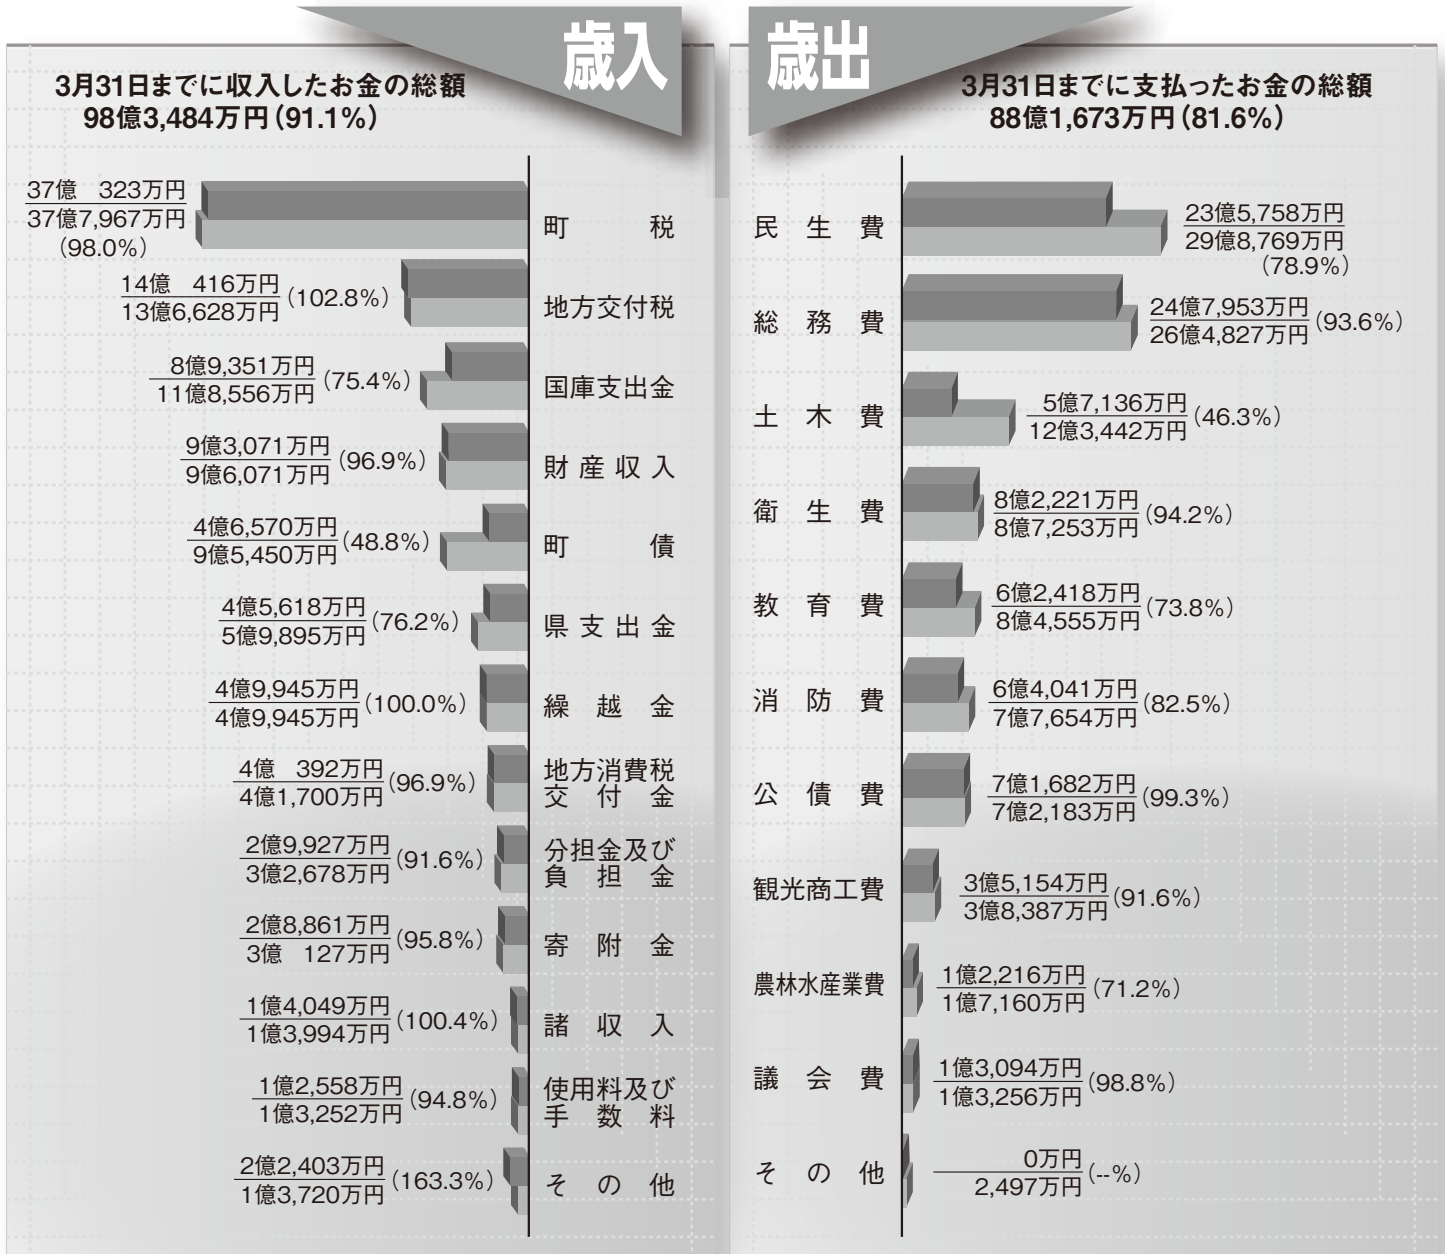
歳入

3月31日までに収入したお金の総額
98億3,484万円(91.1%)

$\frac{\text{37億 323万円}}{\text{37億7,967万円}}$ (98.0%) 町税

$\frac{\text{14億 416万円}}{\text{13億6,628万円}}$ (102.8%) 地方交付税

$\frac{\text{8億9,351万円}}{\text{11億8,556万円}}$ (75.4%) 国庫支出金

$\frac{\text{9億3,071万円}}{\text{9億6,071万円}}$ (96.9%) 財産収入

$\frac{\text{4億6,570万円}}{\text{9億5,450万円}}$ (48.8%) 町債

$\frac{\text{4億5,618万円}}{\text{5億9,895万円}}$ (76.2%) 県支出金

$\frac{\text{4億9,945万円}}{\text{4億9,945万円}}$ (100.0%) 繰越金

$\frac{\text{4億 392万円}}{\text{4億1,700万円}}$ (96.9%) 地方消費税交付金

$\frac{\text{2億9,927万円}}{\text{3億2,678万円}}$ (91.6%) 分担金及び負担金

$\frac{\text{2億8,861万円}}{\text{3億 127万円}}$ (95.8%) 寄附金

$\frac{\text{1億4,049万円}}{\text{1億3,994万円}}$ (100.4%) 諸収入

$\frac{\text{1億2,558万円}}{\text{1億3,252万円}}$ (94.8%) 使用料及び手数料

$\frac{\text{2億2,403万円}}{\text{1億3,720万円}}$ (163.3%) その他

歳出

3月31日までに支払ったお金の総額
88億1,673万円(81.6%)

民生費 $\frac{\text{23億5,758万円}}{\text{29億8,769万円}}$ (78.9%)

総務費 $\frac{\text{24億7,953万円}}{\text{26億4,827万円}}$ (93.6%)

土木費 $\frac{\text{5億7,136万円}}{\text{12億3,442万円}}$ (46.3%)

衛生費 $\frac{\text{8億2,221万円}}{\text{8億7,253万円}}$ (94.2%)

教育費 $\frac{\text{6億2,418万円}}{\text{8億4,555万円}}$ (73.8%)

消防費 $\frac{\text{6億4,041万円}}{\text{7億7,654万円}}$ (82.5%)

公債費 $\frac{\text{7億1,682万円}}{\text{7億2,183万円}}$ (99.3%)

観光商工費 $\frac{\text{3億5,154万円}}{\text{3億8,387万円}}$ (91.6%)

農林水産業費 $\frac{\text{1億2,216万円}}{\text{1億7,160万円}}$ (71.2%)

議会費 $\frac{\text{1億3,094万円}}{\text{1億3,256万円}}$ (98.8%)

その他 $\frac{\text{0万円}}{\text{2,497万円}}$ (--%)